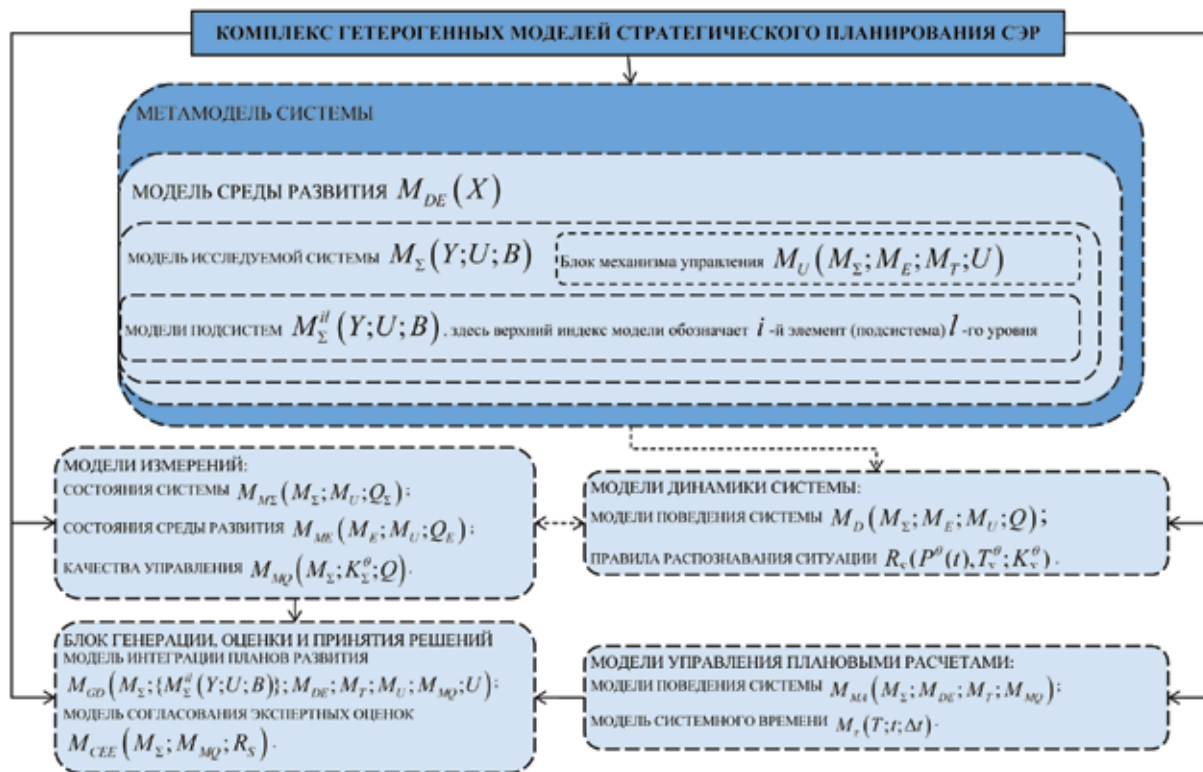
КОМПЛЕКС ГЕТЕРОГЕННЫХ МОДЕЛЕЙ СТРАТЕГИЧЕСКОГО ПЛАНИРОВАНИЯ СЭР

МЕТАМОДЕЛЬ СИСТЕМЫ

МОДЕЛЬ СРЕДЫ РАЗВИТИЯ $M_{DE}\left(X\right)$

МОДЕЛЬ ИССЛЕДУЕМОЙ СИСТЕМЫ $M_{\Sigma}\left(Y;U;B\right)$

Блок механизма управления $M_{U}\left(M_{\Sigma};M_{E};M_{T};U\right)$

МОДЕЛИ ПОДСИСТЕМ $M_{\Sigma}^{il}\left(Y;U;B\right)$, здесь верхний индекс модели обозначает $i$ -й элемент (подсистема) $l$ -го уровня

МОДЕЛИ ИЗМЕРЕНИЙ:
СОСТОЯНИЯ СИСТЕМЫ $M_{M\Sigma}\left(M_{\Sigma};M_{U};Q_{\Sigma}\right)$;
СОСТОЯНИЯ СРЕДЫ РАЗВИТИЯ $M_{ME}\left(M_{E};M_{U};Q_{E}\right)$;
КАЧЕСТВА УПРАВЛЕНИЯ $M_{MQ}\left(M_{\Sigma};K_{\Sigma}^{\theta};Q\right)$.

МОДЕЛИ ДИНАМИКИ СИСТЕМЫ:
МОДЕЛИ ПОВЕДЕНИЯ СИСТЕМЫ $M_{D}\left(M_{\Sigma};M_{E};M_{U};Q\right)$;
ПРАВИЛА РАСПОЗНАВАНИЯ СИТУАЦИИ $R_{\varsigma}(P^{\theta}(t),T_{\varsigma}^{\theta};K_{\varsigma}^{\theta})$.

БЛОК ГЕНЕРАЦИИ, ОЦЕНКИ И ПРИНЯТИЯ РЕШЕНИЙ
МОДЕЛЬ ИНТЕГРАЦИИ ПЛАНОВ РАЗВИТИЯ
$M_{GD}\left(M_{\Sigma};\{M_{\Sigma}^{il}\left(Y;U;B\right)\};M_{DE};M_{T};M_{U};M_{MQ};U\right)$;
МОДЕЛЬ СОГЛАСОВАНИЯ ЭКСПЕРТНЫХ ОЦЕНОК
$M_{CEE}\left(M_{\Sigma};M_{MQ};R_{S}\right)$.

МОДЕЛИ УПРАВЛЕНИЯ ПЛАНОВЫМИ РАСЧЕТАМИ:
МОДЕЛИ ПОВЕДЕНИЯ СИСТЕМЫ $M_{MA}\left(M_{\Sigma};M_{DE};M_{T};M_{MQ}\right)$;
МОДЕЛЬ СИСТЕМНОГО ВРЕМЕНИ $M_{T}\left(T;t;\Delta t\right)$.